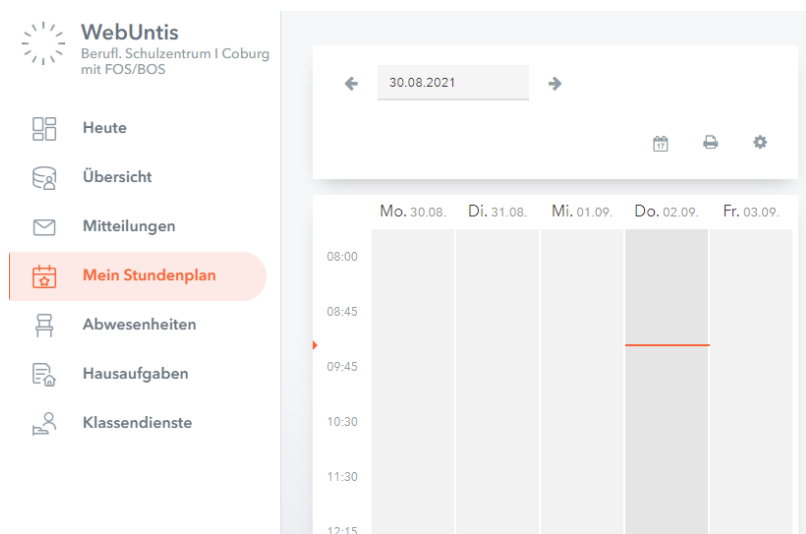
WebUntis
Berufl. Schulzentrum I Coburg mit FOS/BOS

Heute
Übersicht
Mitteilungen
Mein Stundenplan
Abwesenheiten
Hausaufgaben
Klassendienste

30.08.2021

17

| | Mo. 30.08. | Di. 31.08. | Mi. 01.09. | Do. 02.09. | Fr. 03.09. |
|---|---|---|---|---|---|
| 08:00 | | | | | |
| 08:45 | | | | | |
| 09:45 | | | | | |
| 10:30 | | | | | |
| 11:30 | | | | | |
| 12:15 | | | | | |